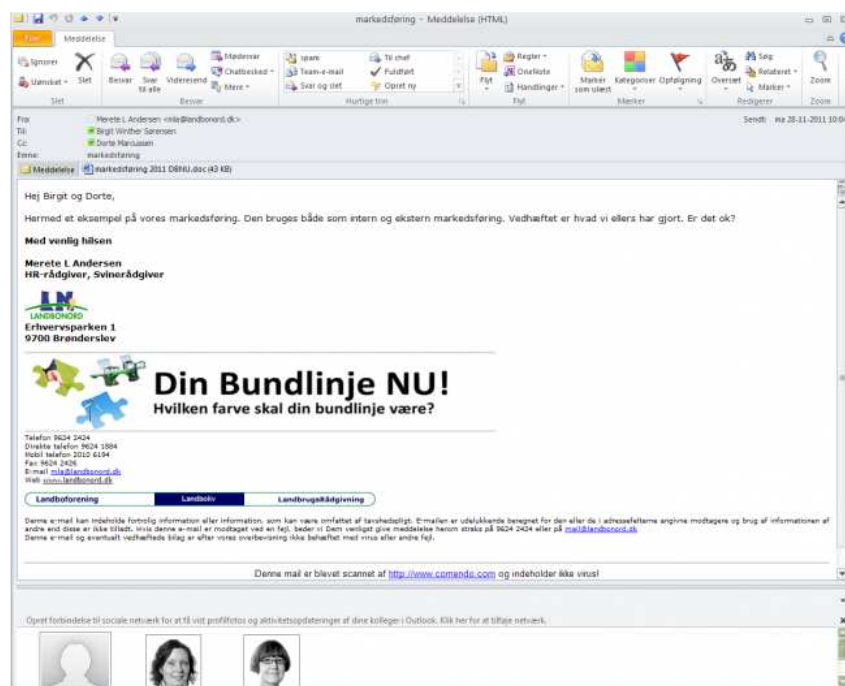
markedsføring - Meddelelse (HTML)

Filer Meddelelse

Ignorer Uønsket Slet Besvar Svar til alle Videresend Møde Chatbesked Mere Spam Team-e-mail Svar og slet Til chef Fuldført Opret ny Flyt Regler OneNote Handlinger Marker som ulæst Kategoriser Opfølgning Oversæt Søg Relateret Marker Zoom

Slet Besvar Hurtige trin Flyt Mærker Rediger Zoom

Fra: Merete L Andersen <mla@landbonord.dk> Sendt: ma 28-11-2011 10:0
Til: Birgit Winther Sørensen
Cc: Dorte Marcussen
Emne: markedsføring

Meddelelse markedsføring 2011 DBNU.doc (43 KB)

Hej Birgit og Dorte,

Hermed et eksempel på vores markedsføring. Den bruges både som intern og ekstern markedsføring. Vedhæftet er hvad vi ellers har gjort. Er det ok?

Med venlig hilsen

Merete L Andersen
HR-rådgiver, Svinerådgiver

LANDBONORD
Erhvervsparken 1
9700 Brønderslev

Din Bundlinje NU!
Hvilken farve skal din bundlinje være?

Telefon 9624 2424
Direkte telefon 9624 1884
Mobil telefon 2010 6194
Fax 9624 2426
E-mail mla@landbonord.dk
Web www.landbonord.dk

Landboforening Landboliv LandbrugsRådgivning

Denne e-mail kan indeholde fortrolig information eller information, som kan være omfattet af tavshedspligt. E-mailen er udelukkende beregnet for den eller de i adressefelterne angivne modtagere og brug af informationen af andre end disse er ikke tilladt. Hvis denne e-mail er modtaget ved en fejl, beder vi Dem venligst give meddelelse herom straks på 9624 2424 eller på mail@landbonord.dk
Denne e-mail og eventuelt vedhæftede bilag er efter vores overbevisning ikke behæftet med virus eller andre fejl.

Denne mail er blevet scannet af http://www.comendo.com og indeholder ikke virus!

Opret forbindelse til sociale netværk for at få vist profilfotos og aktivitetsopdateringer af dine kolleger i Outlook. Klik her for at tilføje netværk.